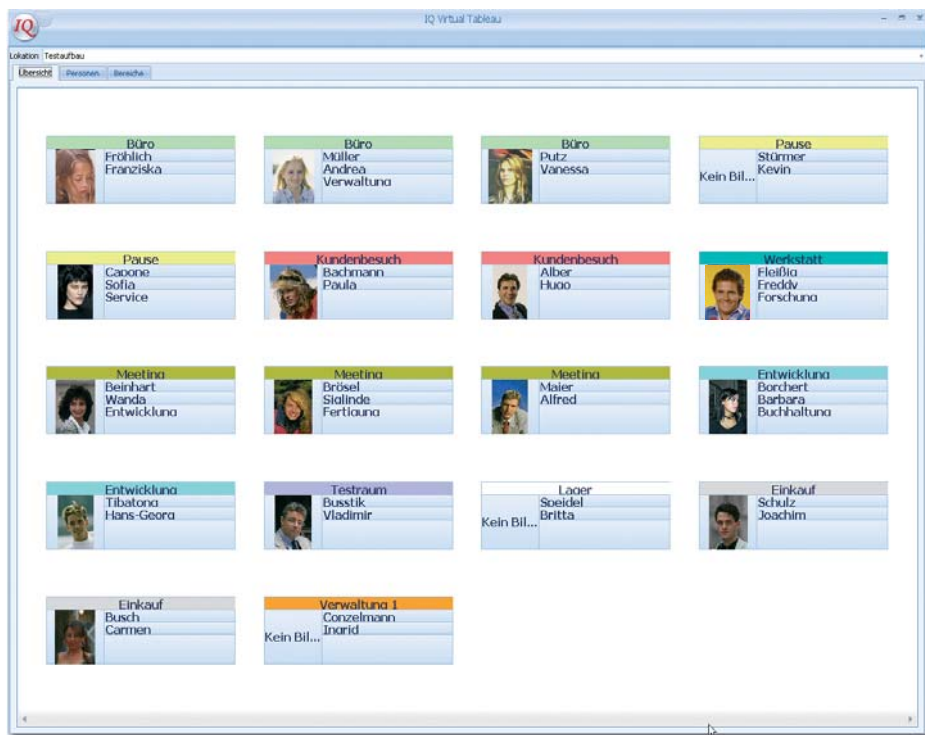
IQ

IQ Virtual Tableau

Lokation Testaufbau

Übersicht Personen Bereiche

Büro
Fröhlich
Franziska

Büro
Müller
Andrea
Verwaltung

Büro
Putz
Vanessa

Pause
Kein Bil...
Stürmer
Kevin

Pause
Capone
Sofia
Service

Kundenbesuch
Bachmann
Paula

Kundenbesuch
Alber
Hugo

Werkstatt
Fleißig
Freddy
Forschung

Meeting
Beinhart
Wanda
Entwicklung

Meeting
Brösel
Siglinde
Fertigung

Meeting
Maier
Alfred

Entwicklung
Borchert
Barbara
Buchhaltung

Entwicklung
Tibatong
Hans-Georg

Testraum
Busstik
Vladimir

Lager
Kein Bil...
Speidel
Britta

Einkauf
Schulz
Joachim

Einkauf
Busch
Carmen

Verwaltung 1
Kein Bil...
Conzelmann
Ingrid